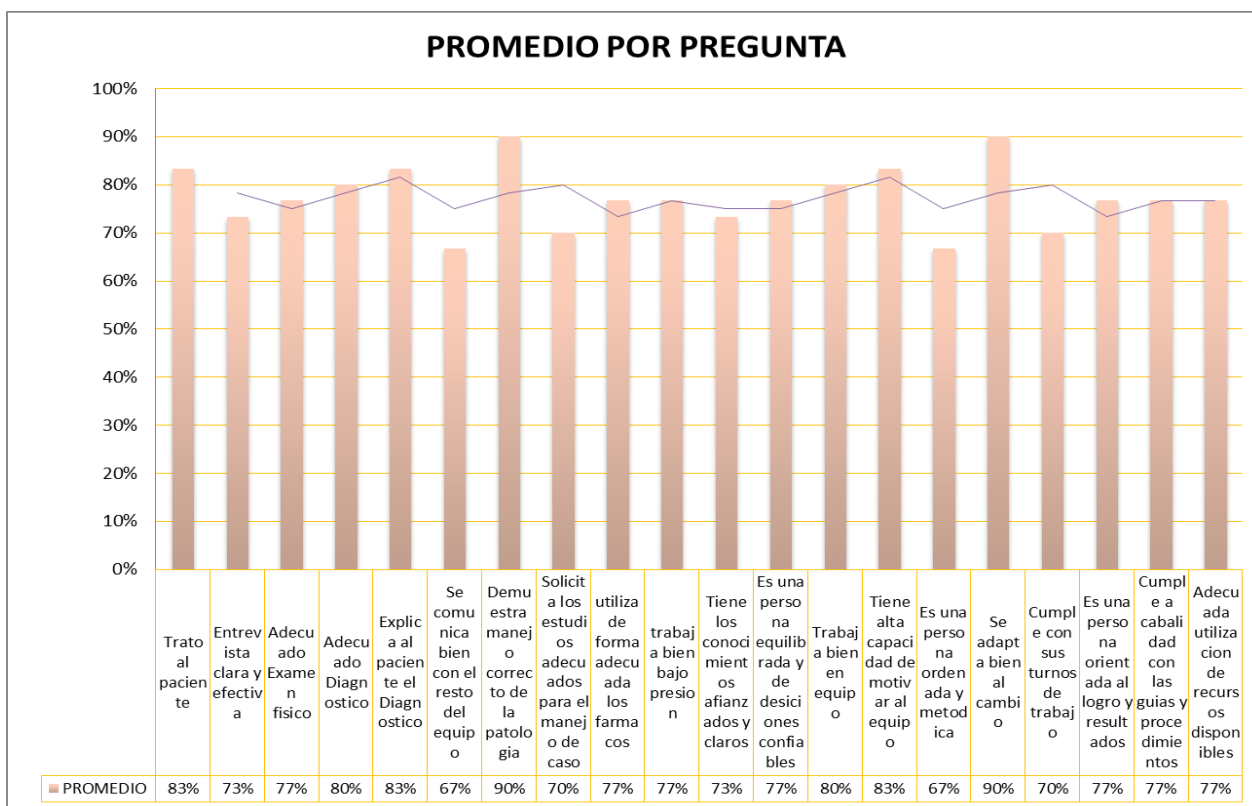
PROMEDIO POR PREGUNTA

100%
90%
80%
70%
60%
50%
40%
30%
20%
10%
0%

| | Trato al paciente | Entrevista clara y efectiva | Adecuado Examen fisico | Adecuado Diagnostico | Explica al paciente el Diagnostico | Se comunica bien con el resto del equipo | Demuestra manejo correcto de la patologia | Solicita los estudios adecuados para el manejo de caso | utiliza de forma adecuada los farmacos | trabaja bien bajo presion | Tiene los conocimientos afianzados y claros | Es una persona equilibrada y de desiciones confiables | Trabaja bien en equipo | Tiene alta capacidad de motivar al equipo | Es una persona ordenada y metodica | Se adapta bien al cambio | Cumple con sus turnos de trabajo | Es una persona orientada al logro y resultados | Cumple a cabalidad con las guias y procedimientos | Adecuada utilizacion de recursos disponibles |
|---|---|---|---|---|---|---|---|---|---|---|---|---|---|---|---|---|---|---|---|---|
| PROMEDIO | 83% | 73% | 77% | 80% | 83% | 67% | 90% | 70% | 77% | 77% | 73% | 77% | 80% | 83% | 67% | 90% | 70% | 77% | 77% | 77% |